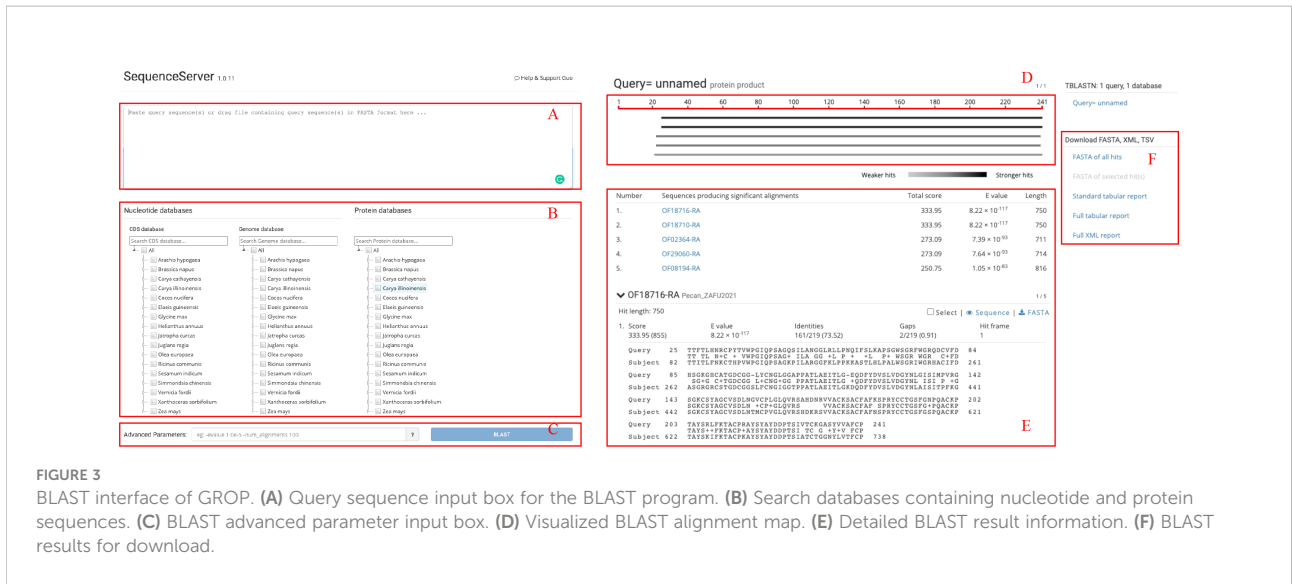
SequenceServer 1.0.11

Help & Support Our

Paste query sequence(s) or drag file containing query sequence(s) in FASTA format here ...

A

Nucleotide databases

B

Protein databases

CDS database

Search CDS database...

All

Arachis hypogaea
Brassica napus
Carya cathayensis
Carya illinoinensis
Cocos nucifera
Elaeis guineensis
Glycine max
Helianthus annuus
Jatropha curcas
Juglans regia
Olea europaea
Ricinus communis
Sesamum indicum
Simmondsia chinensis
Vernicia fordii
Xanthoceras sorbifolium
Zea mays

Genome database

Search Genome database...

All

Arachis hypogaea
Brassica napus
Carya cathayensis
Carya illinoinensis
Cocos nucifera
Elaeis guineensis
Glycine max
Helianthus annuus
Jatropha curcas
Juglans regia
Olea europaea
Ricinus communis
Sesamum indicum
Simmondsia chinensis
Vernicia fordii
Xanthoceras sorbifolium
Zea mays

Search Protein database...

All

Arachis hypogaea
Brassica napus
Carya cathayensis
Carya illinoinensis
Cocos nucifera
Elaeis guineensis
Glycine max
Helianthus annuus
Jatropha curcas
Juglans regia
Olea europaea
Ricinus communis
Sesamum indicum
Simmondsia chinensis
Vernicia fordii
Xanthoceras sorbifolium
Zea mays

Advanced Parameters: eg: -evalue 1.0e-5 -num_alignments 100

C

BLAST

Query= unnamed protein product

D

1 / 1

1 20 40 60 80 100 120 140 160 180 200 220 241

Weaker hits Stronger hits

| Number | Sequences producing significant alignments | Total score | E value | Length |
|---|---|---|---|---|
| 1. | OF18716-RA | 333.95 | $8.22 \times 10^{-117}$ | 750 |
| 2. | OF18710-RA | 333.95 | $8.22 \times 10^{-117}$ | 750 |
| 3. | OF02364-RA | 273.09 | $7.39 \times 10^{-93}$ | 711 |
| 4. | OF29060-RA | 273.09 | $7.64 \times 10^{-93}$ | 714 |
| 5. | OF08194-RA | 250.75 | $1.05 \times 10^{-83}$ | 816 |

OF18716-RA Pecan_ZAFU2021

1 / 5

Hit length: 750

Select | Sequence | FASTA

| 1. Score | E value | Identities | Gaps | Hit frame |
|---|---|---|---|---|
| 333.95 (855) | $8.22 \times 10^{-117}$ | 161/219 (73.52) | 2/219 (0.91) | 1 |

Query 25 TTFTLHNRCPYTVWPGIQPSAGQSILANGGLHLLPNQIFSLKAPSGWSGRFWGRQGCVFD 84
TT TL N+C + VWPGIQPSAG+ ILA GG +L P + +L P+ WSGR WGR C+FD
Subject 82 TTITLFNKCTHPVWPGIQPSAGKPILANGGFKLPPKKASTLSLPALWSGRIWGRHACIFD 261

Query 85 HSGKGRCATGDCGG-LYCNGLGGAPPATLAEITLG-EQDFYDVSLVDGYNLGISIMPVRG 142
SG+G C+TGDCGG L+CNG+GG PPATLAEITLG +QDFYDVSLVDGYNL ISI P +G
Subject 262 ASGRGRCSTGDCGGSLFCNGIGGTPPATLAEITLGKDQFYDVSLVDGYNLAISITPFKG 441

Query 143 SGKCSYAGCVSDLNGVCPLGLQVRSAHDNRVVACKSACFAFNSPRYCCTGSFGNPQACKP 202
SGKCSYAGCVSDLN +CP+GLQVRS VVACKSACFAF SPRYCCTGSFG+PQACKP
Subject 442 SGKCSYAGCVSDLNTMCPVGLQVRSHDKRSVVACKSACFAFNSPRYCCTGSFGSPQACKP 621

Query 203 TAYSRLFKTACPRAYSYAYDDPTSIVTCKGASYYVAFCP 241
TAYS++FKTACP+AYSYAYDDPTSI TC G +Y+V FCP
Subject 622 TAYSKIFKTACPKAYSYAYDDPTSIATCTGGNYLVTFCP 738

E

TBLASTN: 1 query, 1 database

Query= unnamed

Download FASTA, XML, TSV

F

FASTA of all hits

FASTA of selected hit(s)

Standard tabular report

Full tabular report

Full XML report

FIGURE 3

BLAST interface of GROP. (A) Query sequence input box for the BLAST program. (B) Search databases containing nucleotide and protein sequences. (C) BLAST advanced parameter input box. (D) Visualized BLAST alignment map. (E) Detailed BLAST result information. (F) BLAST results for download.